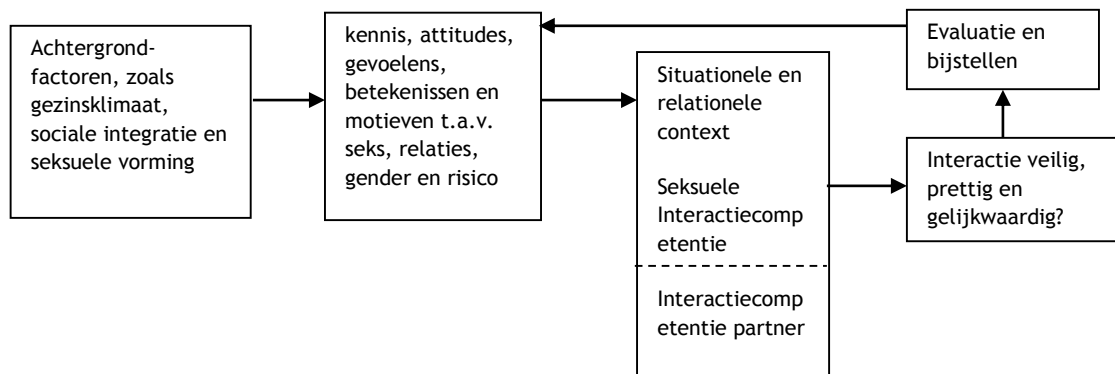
Achtergrondfactoren, zoals gezinsklimaat, sociale integratie en seksuele vorming

kennis, attitudes, gevoelens, betekenissen en motieven t.a.v. seks, relaties, gender en risico

Situationele en relationele context

Seksuele Interactiecompetentie

Interactiecompetentie partner

Interactie veilig, prettig en gelijkwaardig?

Evaluatie en bijstellen